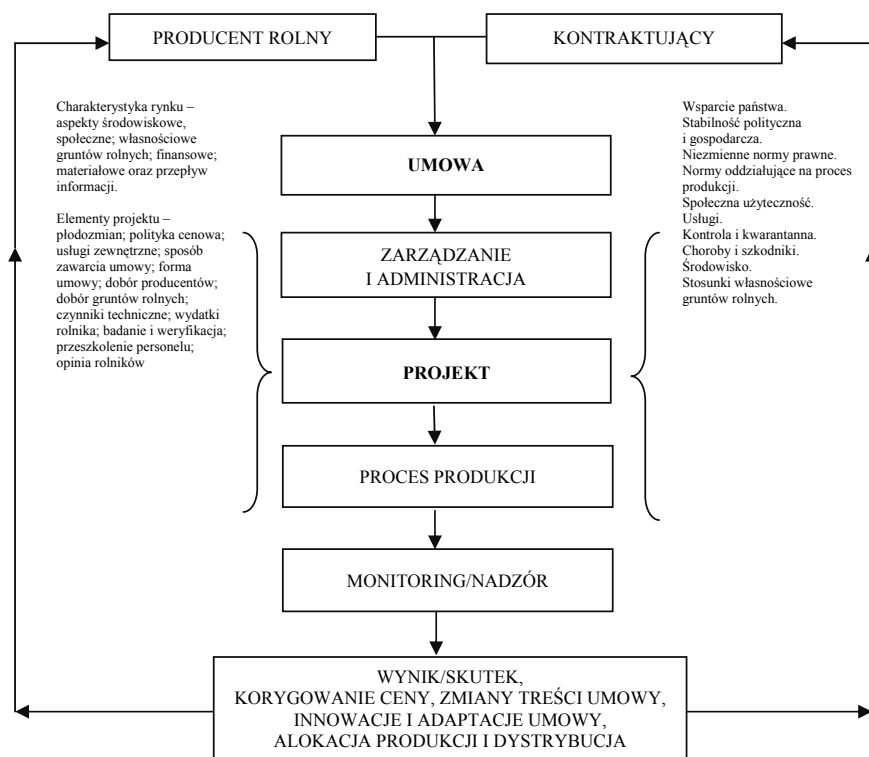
PRODUCENT ROLNY

KONTRAKTUJĄCY

Charakterystyka rynku – aspekty środowiskowe, społeczne; własnościowe gruntów rolnych; finansowe; materiałowe oraz przepływ informacji.

Elementy projektu – płodozmian; polityka cenowa; usługi zewnętrzne; sposób zawarcia umowy; forma umowy; dobór producentów; dobór gruntów rolnych; czynniki techniczne; wydatki rolnika; badanie i weryfikacja; przeszkolenie personelu; opinia rolników

UMOWA

ZARZĄDZANIE I ADMINISTRACJA

PROJEKT

PROCES PRODUKCJI

Wsparcie państwa.
Stabilność polityczna i gospodarcza.
Niezmienne normy prawne.
Normy oddziałujące na proces produkcji.
Społeczna użyteczność.
Usługi.
Kontrola i kwarantanna.
Choroby i szkodniki.
Środowisko.
Stosunki własnościowe gruntów rolnych.

MONITORING/NADZÓR

WYNIK/SKUTEK,
KORYGOWANIE CENY, ZMIANY TREŚCI UMOWY,
INNOWACJE I ADAPTACJE UMOWY,
ALOKACJA PRODUKCJI I DYSTRYBUCJA